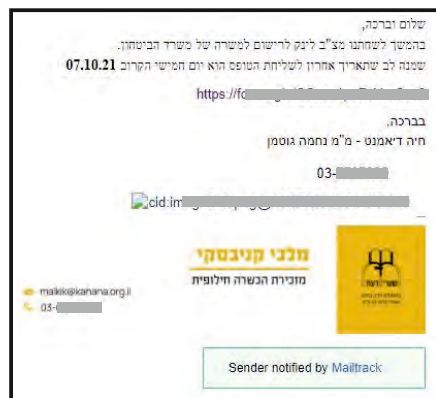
שלום וברכה,
בהמשך לשחתנו מצ"ב לינק לרישום למשרה של משרד הביטחון.
שימו לב שתאריך אחרון לשליחת הטופס הוא יום חמישי הקרוב 07.10.21

https://fo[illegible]

בברכה,
חיה דיאמנט - מ"מ נחמה גוטמן

03-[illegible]

cid.im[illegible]

מלכי קניבסקי
מזכירת הכשרה חילופית

malkik@kahana.org.il
03-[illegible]

Sender notified by Mailtrack